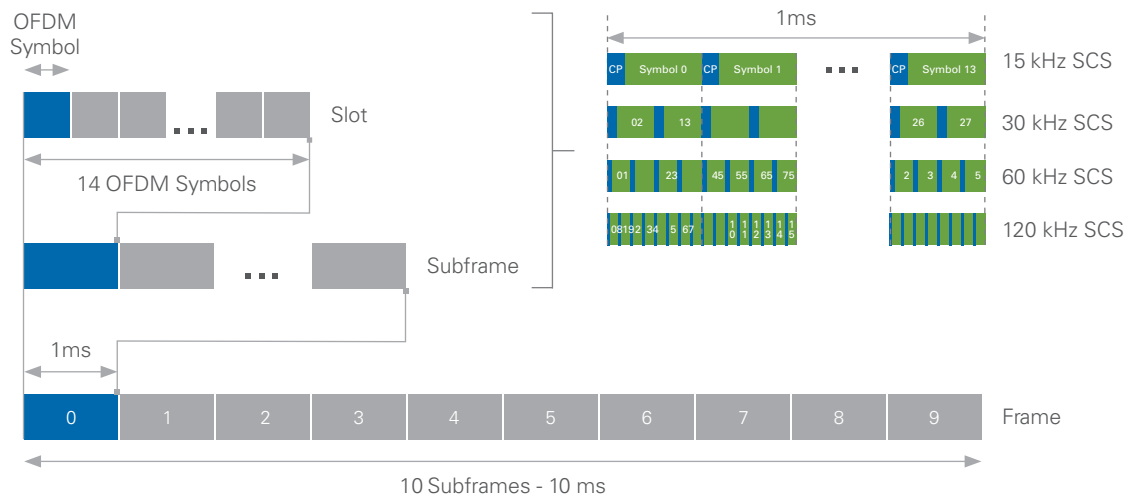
OFDM Symbol

Slot

14 OFDM Symbols

Subframe

1ms

1ms

CP Symbol 0 CP Symbol 1 CP Symbol 13 15 kHz SCS

02 13 26 27 30 kHz SCS

01 23 45 55 65 75 2 3 4 5 60 kHz SCS

08192 34 5 67 1 0 1 1 1 2 1 3 1 4 1 5 120 kHz SCS

| 0 | 1 | 2 | 3 | 4 | 5 | 6 | 7 | 8 | 9 |
|---|---|---|---|---|---|---|---|---|---|

Frame

10 Subframes - 10 ms